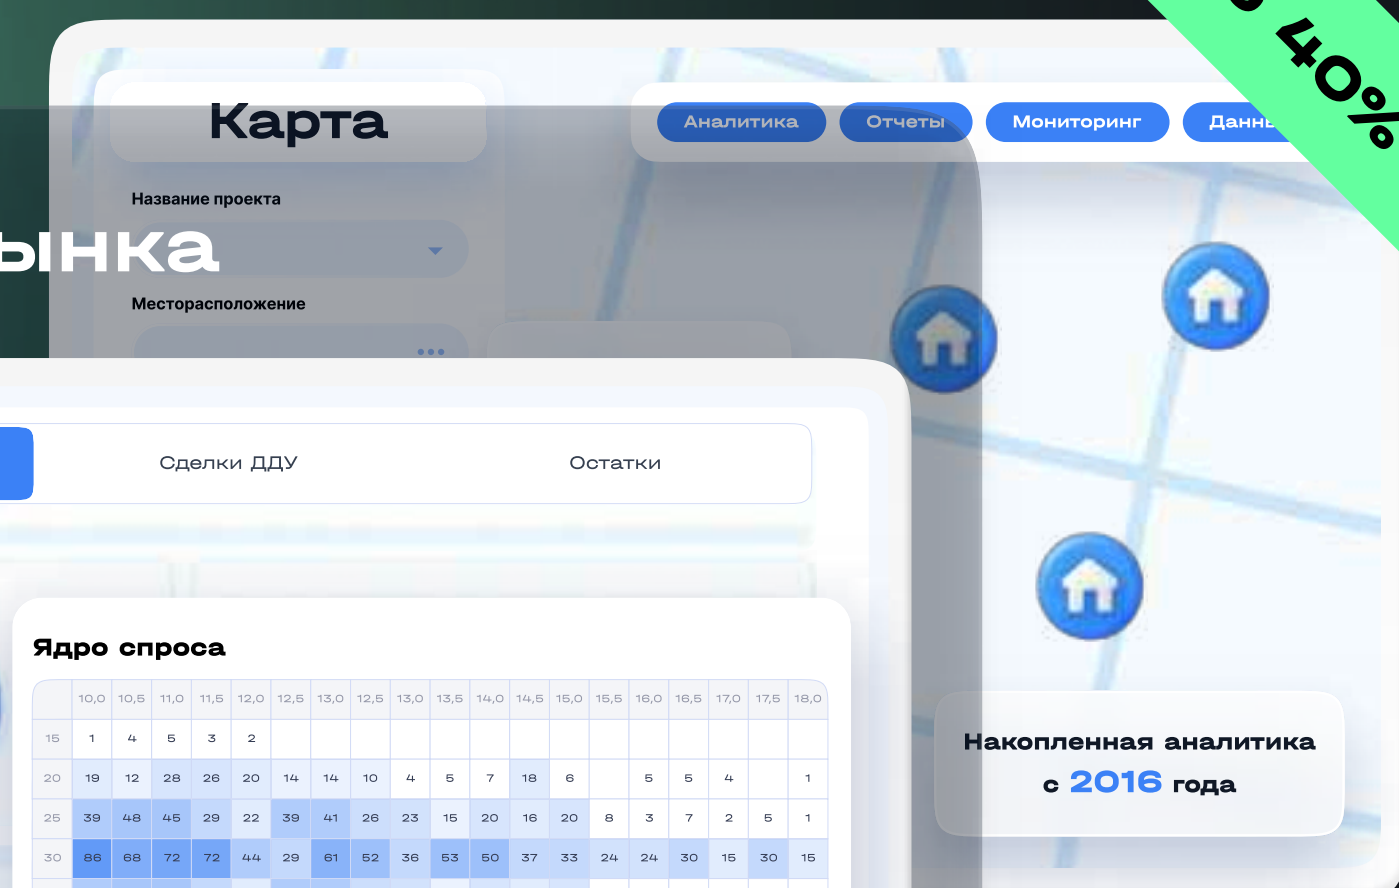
40%

Карта

Аналитика Отчеты Мониторинг Данн

Название проекта

ынка

Месторасположение

Сделки ДДУ Остатки

Ядро спроса

| | 10,0 | 10,5 | 11,0 | 11,5 | 12,0 | 12,5 | 13,0 | 12,5 | 13,0 | 13,5 | 14,0 | 14,5 | 15,0 | 15,5 | 16,0 | 16,5 | 17,0 | 17,5 | 18,0 |
|---|---|---|---|---|---|---|---|---|---|---|---|---|---|---|---|---|---|---|---|
| 15 | 1 | 4 | 5 | 3 | 2 | | | | | | | | | | | | | | |
| 20 | 19 | 12 | 28 | 26 | 20 | 14 | 14 | 10 | 4 | 5 | 7 | 18 | 6 | | 5 | 5 | 4 | | 1 |
| 25 | 39 | 48 | 45 | 29 | 22 | 39 | 41 | 26 | 23 | 15 | 20 | 16 | 20 | 8 | 3 | 7 | 2 | 5 | 1 |
| 30 | 86 | 68 | 72 | 72 | 44 | 29 | 61 | 52 | 36 | 53 | 50 | 37 | 33 | 24 | 24 | 30 | 15 | 30 | 15 |

Накопленная аналитика с 2016 года